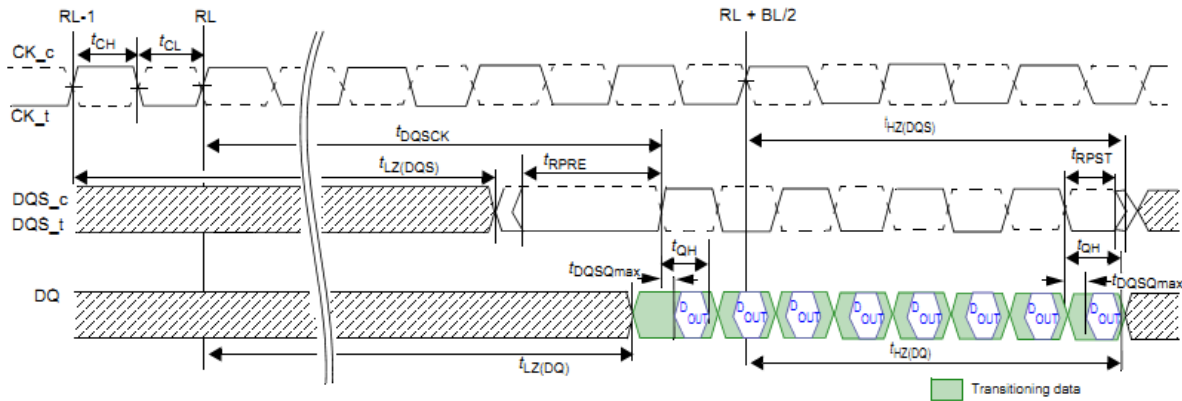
RL-1

$t_{CH}$

$t_{CL}$

RL

RL + BL/2

CK_c

CK_t

$t_{DQSCK}$

$t_{HZ(DQS)}$

$t_{LZ(DQS)}$

$t_{RPRE}$

$t_{RPST}$

DQS_c

DQS_t

$t_{QH}$

$t_{QH}$

$t_{DQSQmax}$

$t_{DQSQmax}$

DQ

$D_{OUT}$ $D_{OUT}$ $D_{OUT}$ $D_{OUT}$ $D_{OUT}$ $D_{OUT}$ $D_{OUT}$ $D_{OUT}$ $D_{OUT}$

$t_{LZ(DQ)}$

$t_{HZ(DQ)}$

Transitioning data